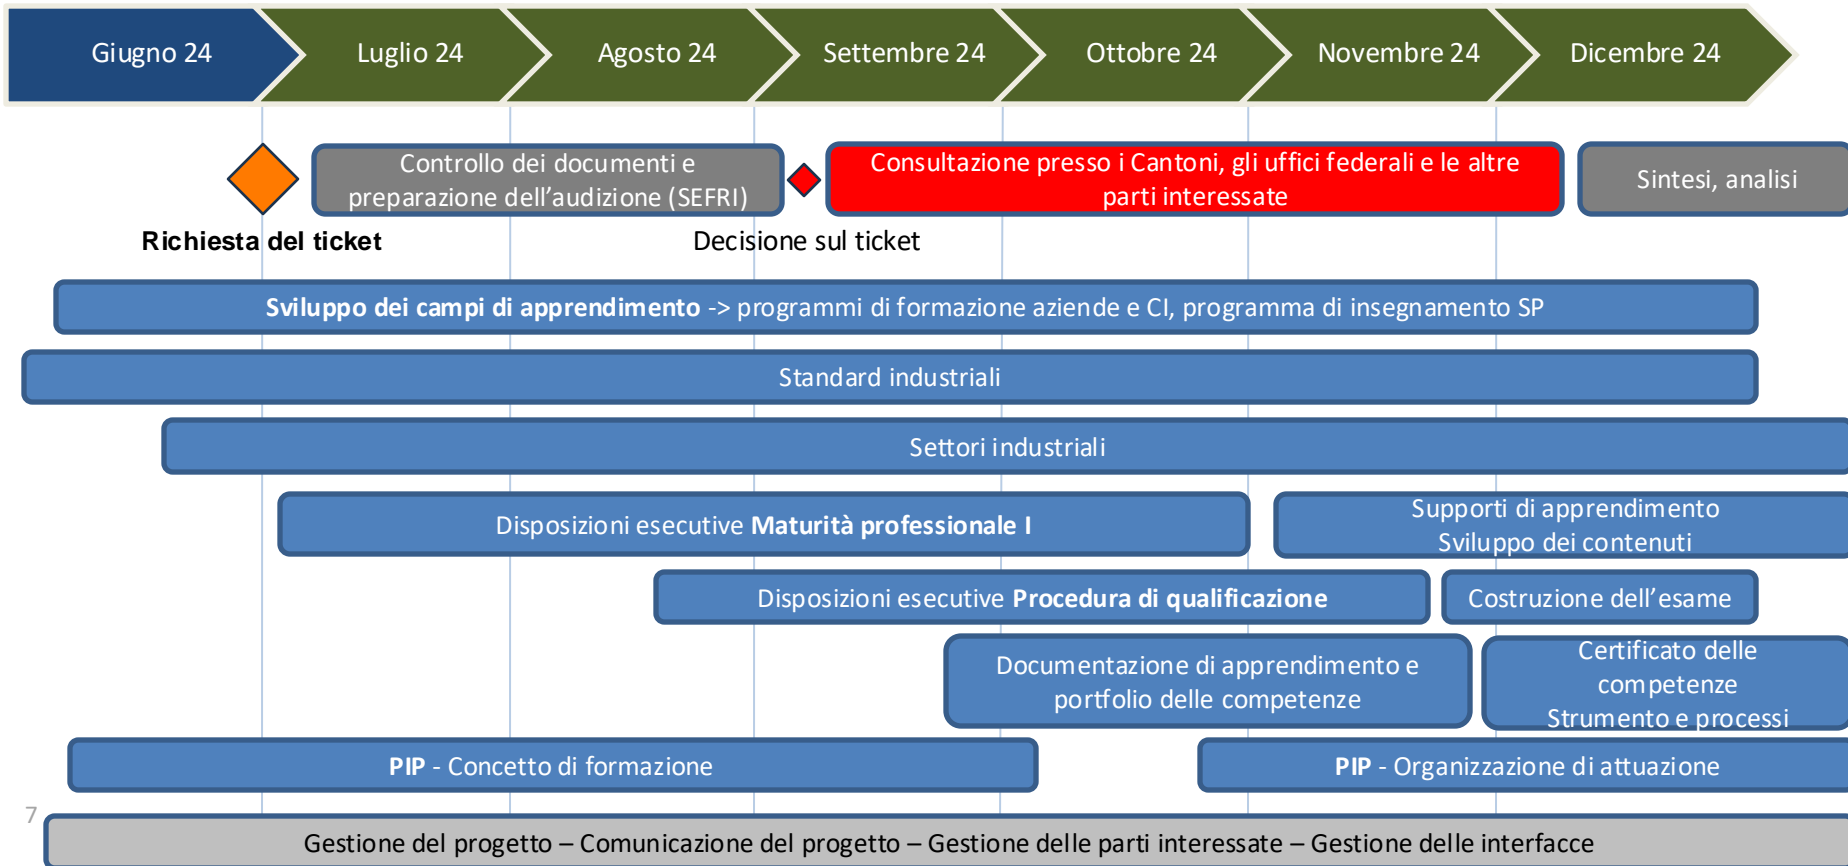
Giugno 24 Luglio 24 Agosto 24 Settembre 24 Ottobre 24 Novembre 24 Dicembre 24

Controllo dei documenti e preparazione dell’audizione (SEFRI)

Consultazione presso i Cantoni, gli uffici federali e le altre parti interessate

Sintesi, analisi

Richiesta del ticket

Decisione sul ticket

**Sviluppo dei campi di apprendimento** -> programmi di formazione aziende e CI, programma di insegnamento SP

Standard industriali

Settori industriali

Disposizioni esecutive **Maturità professionale I**

Supporti di apprendimento Sviluppo dei contenuti

Disposizioni esecutive **Procedura di qualificazione**

Costruzione dell’esame

Documentazione di apprendimento e portfolio delle competenze

Certificato delle competenze Strumento e processi

**PIP** - Concetto di formazione

**PIP** - Organizzazione di attuazione

7

Gestione del progetto – Comunicazione del progetto – Gestione delle parti interessate – Gestione delle interfacce